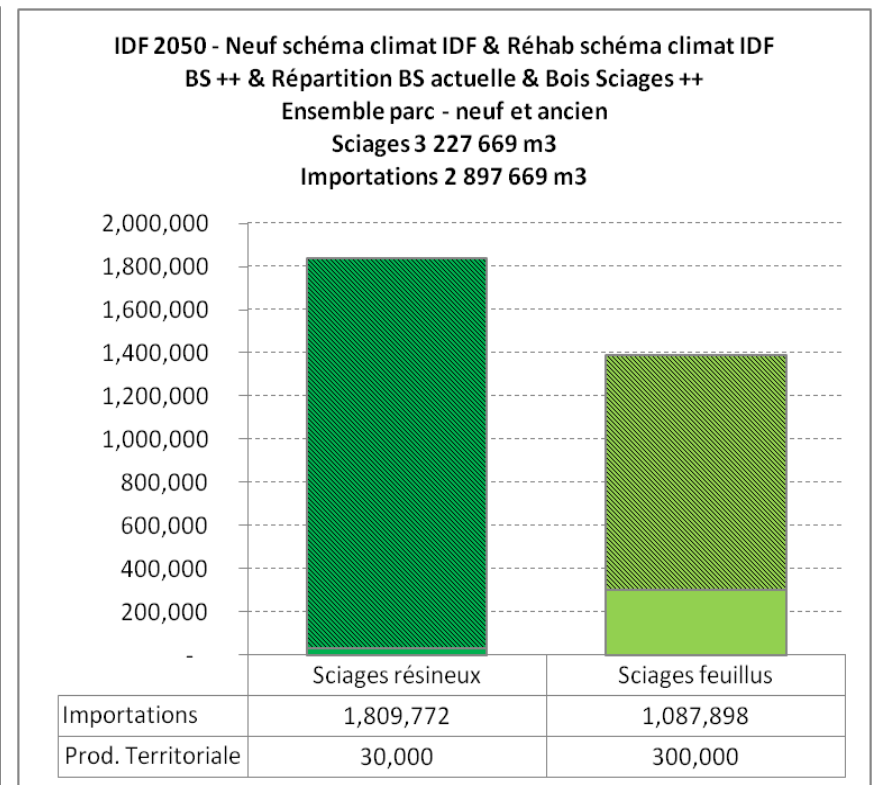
IDF 2050 - Neuf schéma climat IDF & Réhab schéma climat IDF
BS ++ & Répartition BS actuelle & Bois Sciages ++
Ensemble parc - neuf et ancien
Sciages 3 227 669 m3
Importations 2 897 669 m3

2,000,000
1,800,000
1,600,000
1,400,000
1,200,000
1,000,000
800,000
600,000
400,000
200,000
-

| | Sciages résineux | Sciages feuillus |
|---|---|---|
| Importations | 1,809,772 | 1,087,898 |
| Prod. Territoriale | 30,000 | 300,000 |